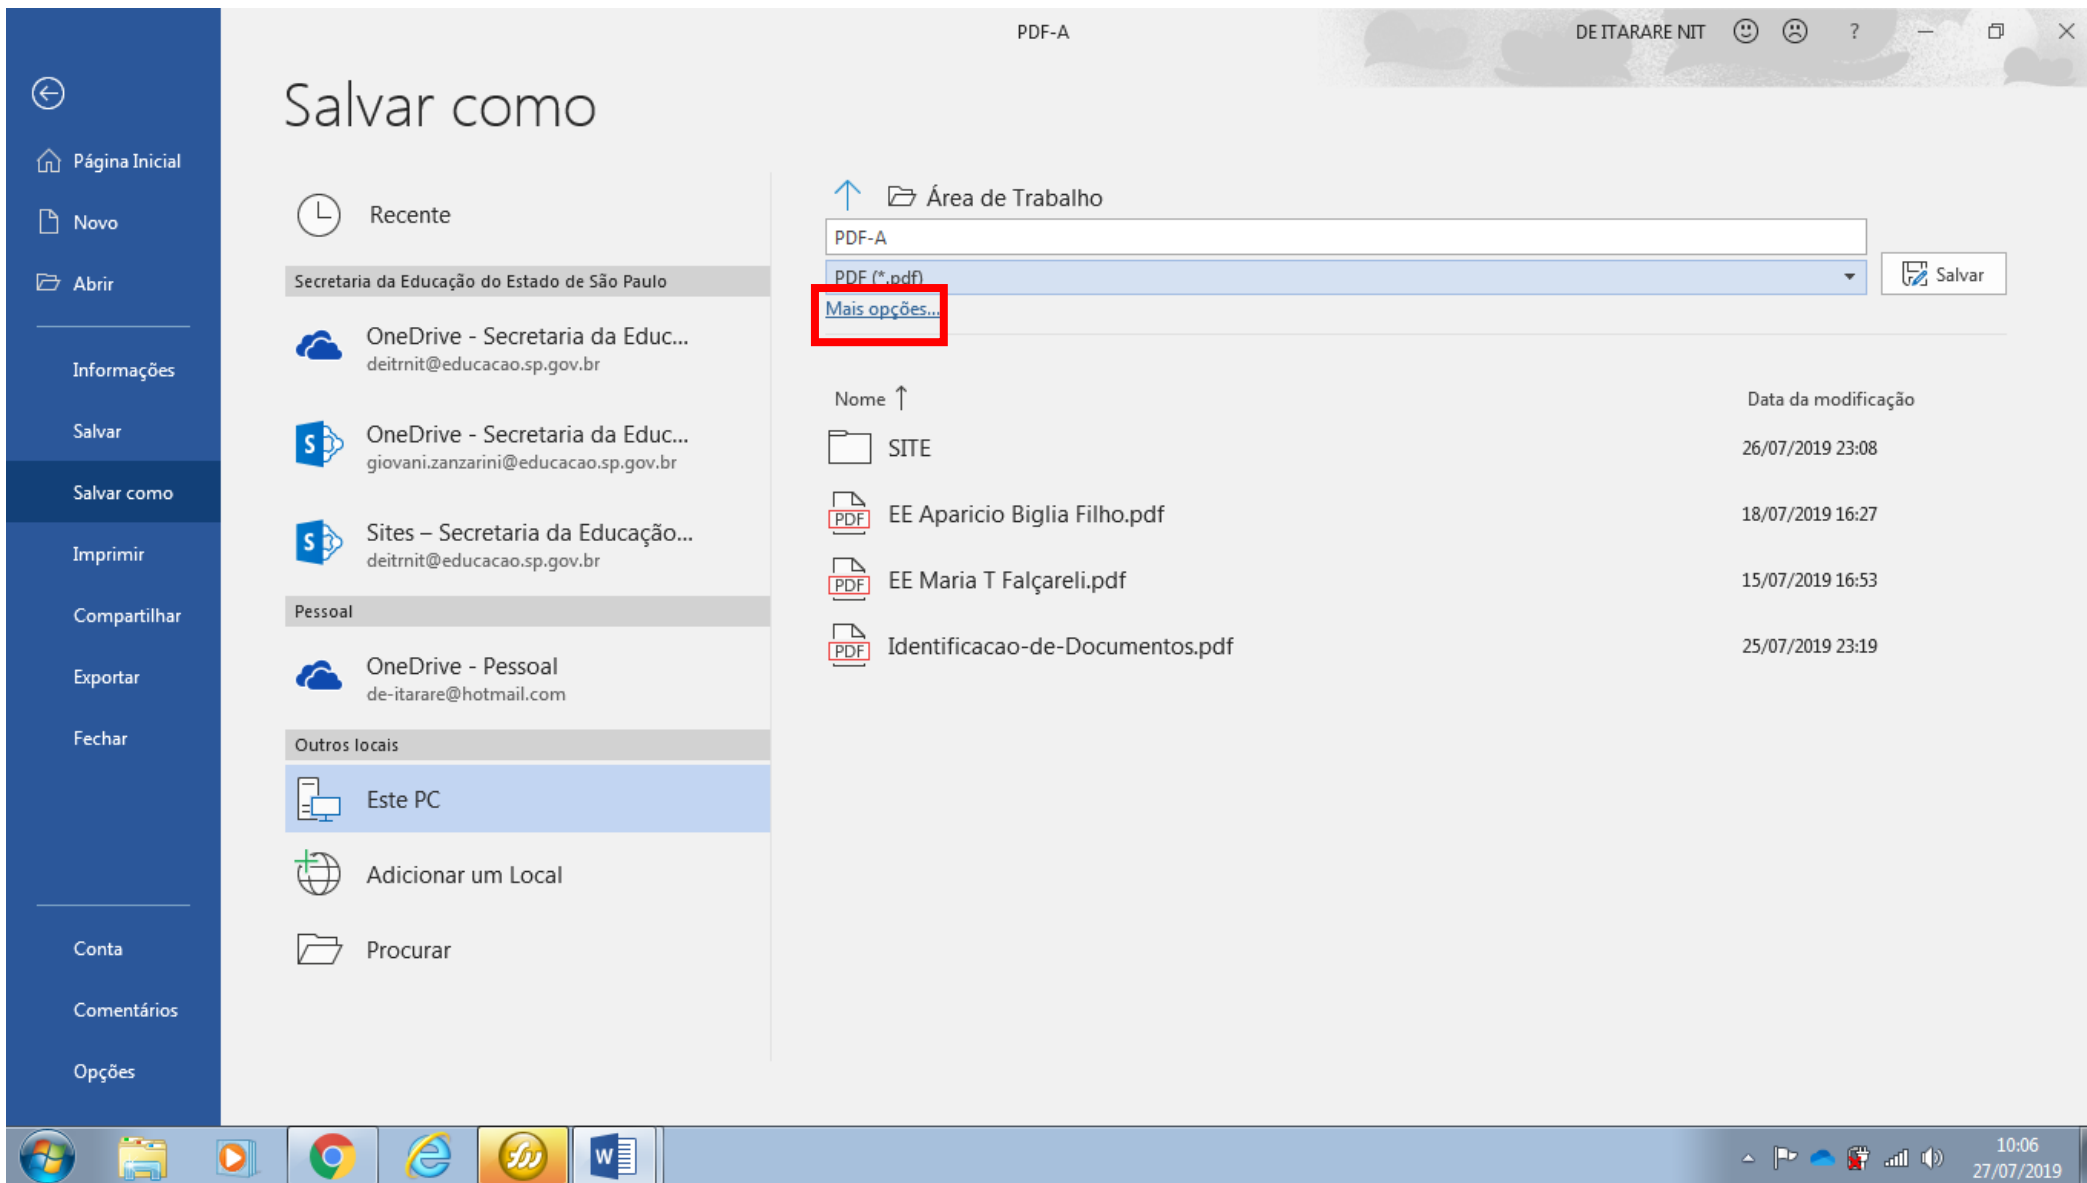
PDF-A

DE ITARARE NIT ? 

Página Inicial

Novo

Abrir

Informações

Salvar

Salvar como

Imprimir

Compartilhar

Exportar

Fechar

Conta

Comentários

Opções

Salvar como

Recente

Secretaria da Educação do Estado de São Paulo

OneDrive - Secretaria da Educ...
deitrnit@educacao.sp.gov.br

OneDrive - Secretaria da Educ...
giovani.zanzarini@educacao.sp.gov.br

Sites – Secretaria da Educação...
deitrnit@educacao.sp.gov.br

Pessoal

OneDrive - Pessoal
de-itarare@hotmail.com

Outros locais

Este PC

Adicionar um Local

Procurar

Área de Trabalho

PDF-A

PDF (*.pdf)

Salvar

Mais opções...

| Nome ↑ | Data da modificação |
|---|---|
| SITE | 26/07/2019 23:08 |
| EE Aparicio Biglia Filho.pdf | 18/07/2019 16:27 |
| EE Maria T Falçareli.pdf | 15/07/2019 16:53 |
| Identificacao-de-Documentos.pdf | 25/07/2019 23:19 |

10:06
27/07/2019